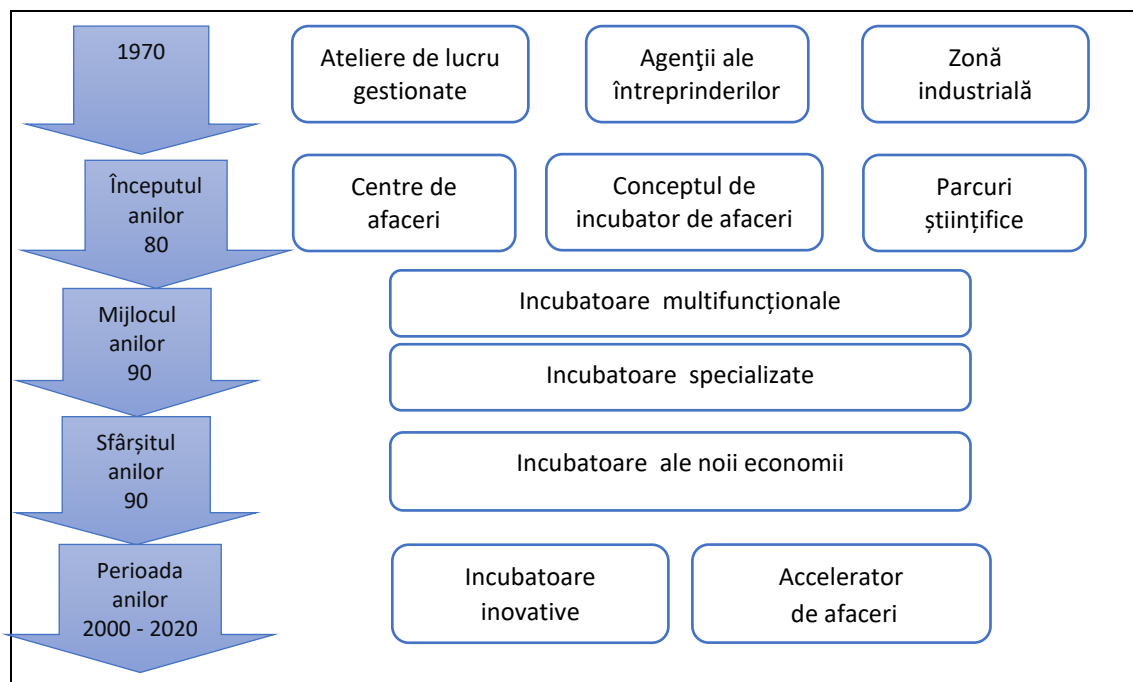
1970

Ateliere de lucru gestionate

Agenţii ale întreprinderilor

Zonă industrială

Începutul anilor 80

Centre de afaceri

Conceptul de incubator de afaceri

Parcuri științifice

Mijlocul anilor 90

Incubatoare multifuncționale

Incubatoare specializate

Sfârșitul anilor 90

Incubatoare ale noii economii

Perioada anilor 2000 - 2020

Incubatoare inovative

Accelerator de afaceri